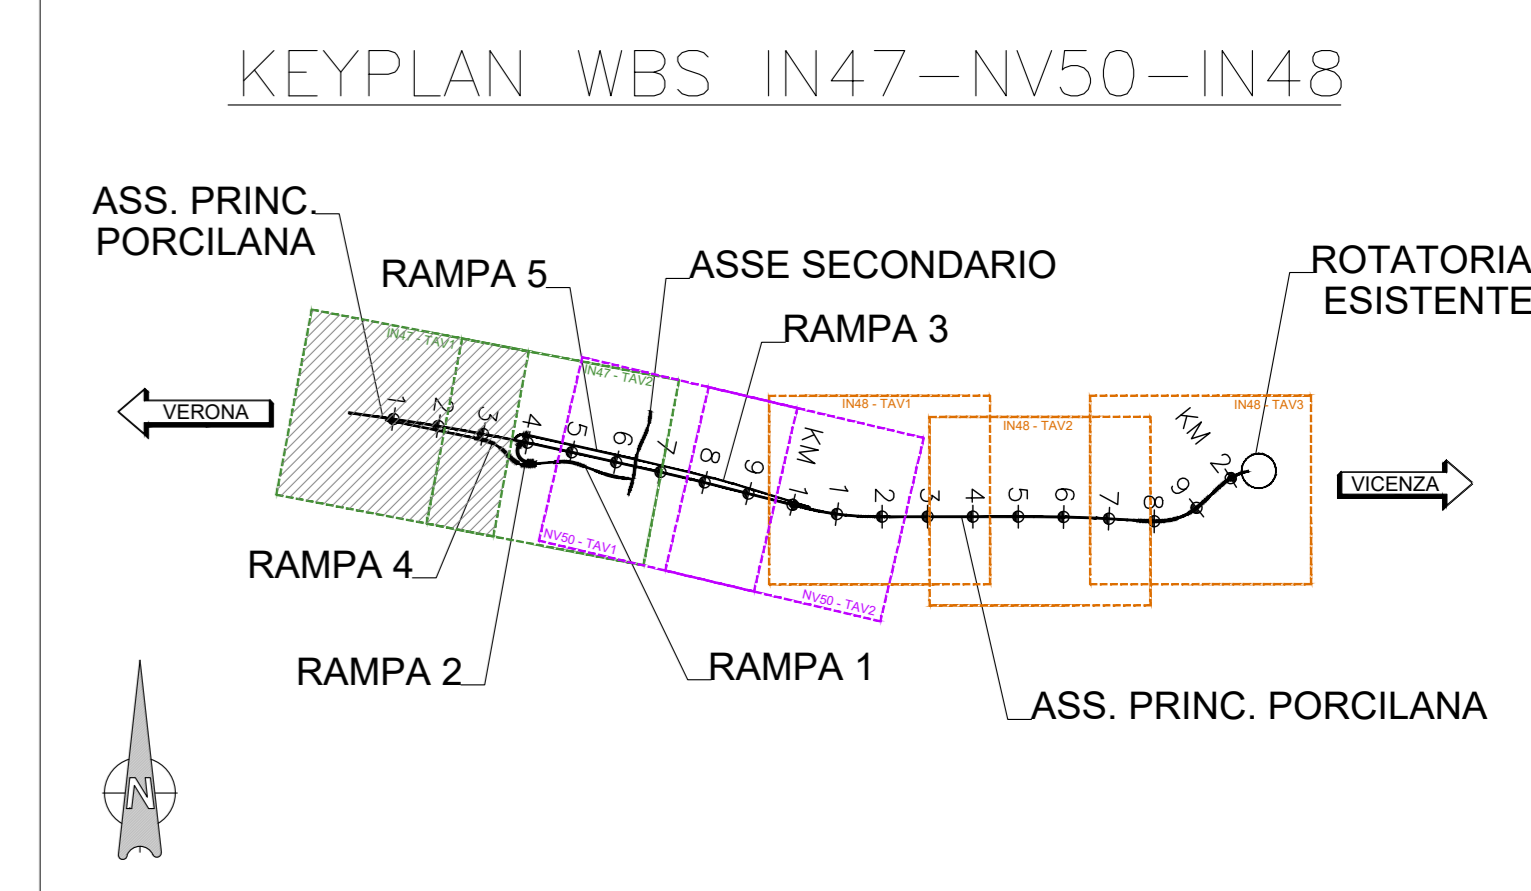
KEYPLAN WBS IN47–NV50–IN48

ASS. PRINC. PORCILANA

RAMPA 5

ASSE SECONDARIO

RAMPA 3

ROTATORIA ESISTENTE

IN47 - TAV1

IN47 - TAV2

IN48 - TAV1

IN48 - TAV2

IN48 - TAV3

VERONA

VICENZA

1 2 3 4 5 6 7 8 9 KM 1 2 3 4 5 6 7 8 9 KM 2

NV50 - TAV1

NV50 - TAV2

RAMPA 4

RAMPA 2

RAMPA 1

ASS. PRINC. PORCILANA

N